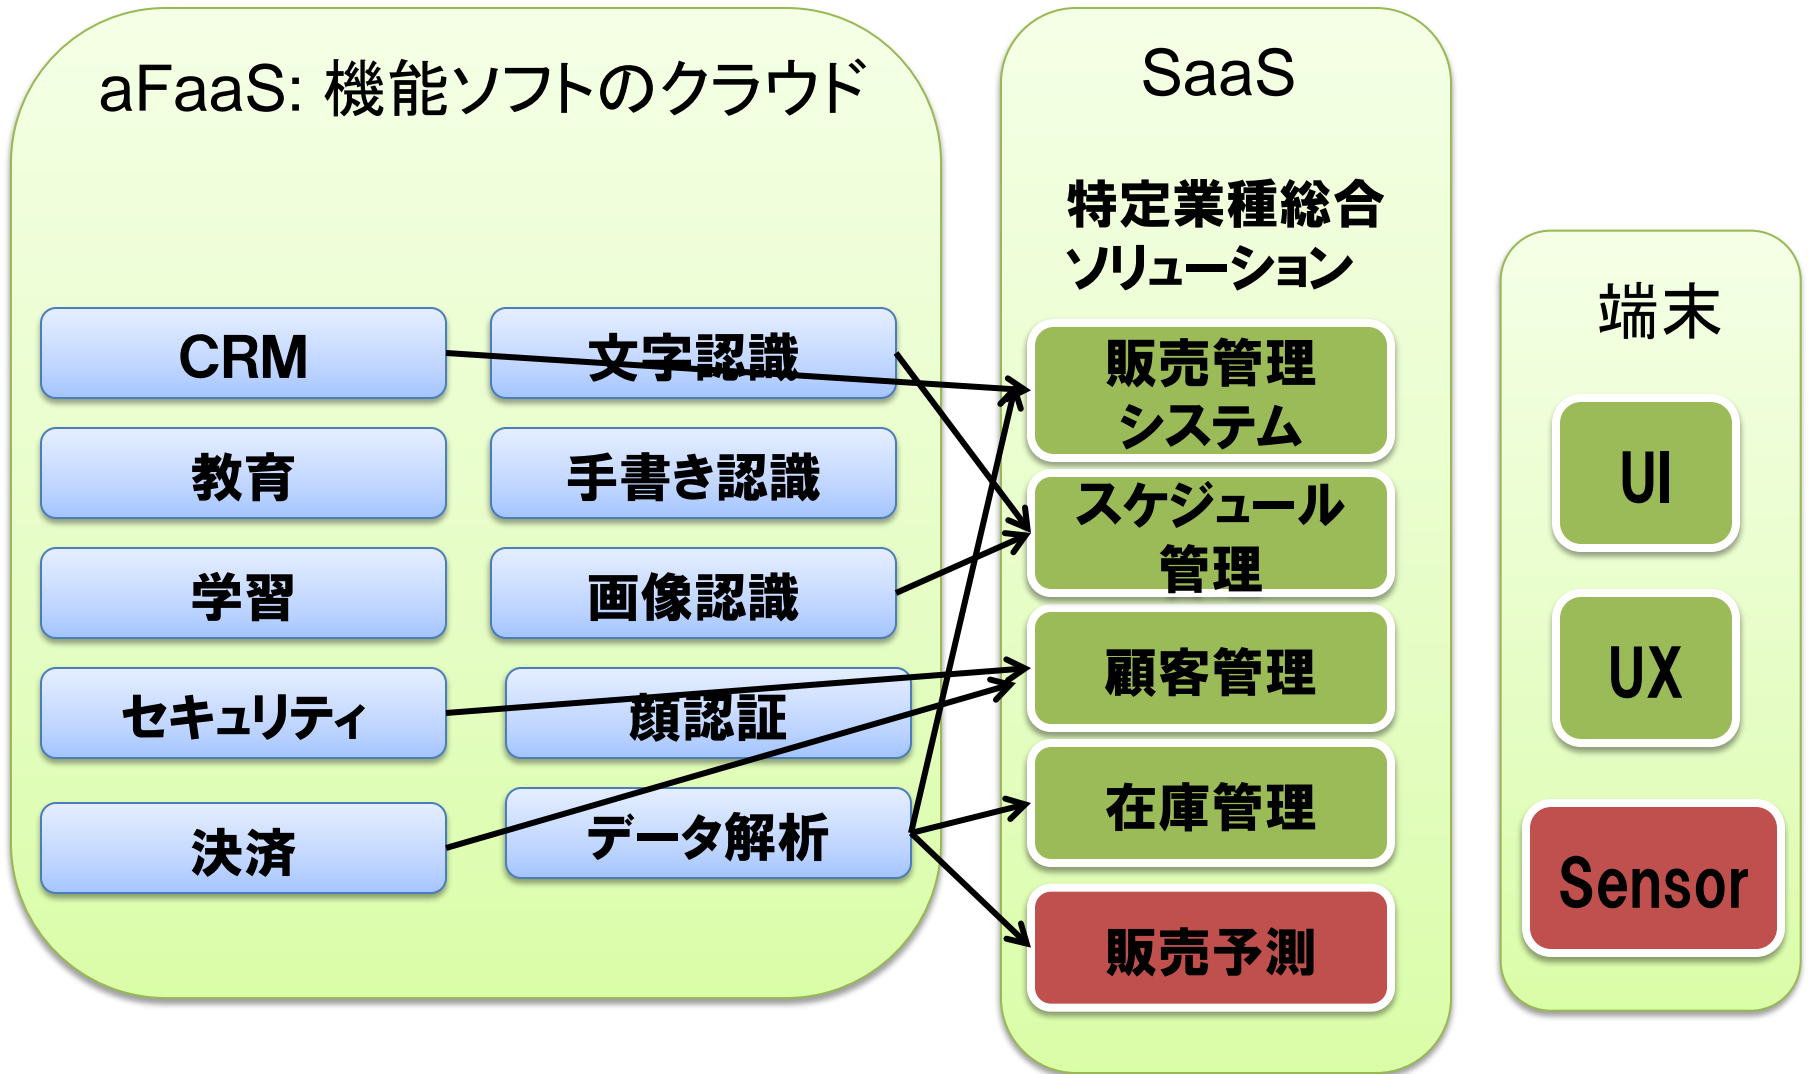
aFaaS: 機能ソフトのクラウド

CRM

文字認識

教育

手書き認識

学習

画像認識

セキュリティ

顔認証

決済

データ解析

SaaS

特定業種総合ソリューション

販売管理システム

スケジュール管理

顧客管理

在庫管理

販売予測

端末

UI

UX

Sensor